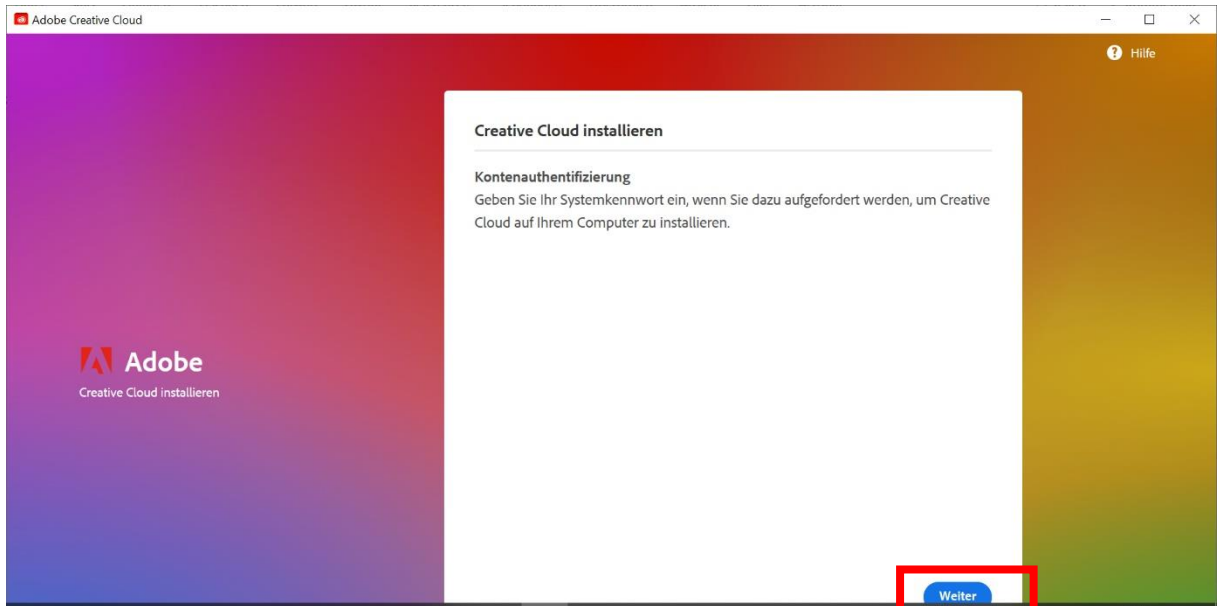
Adobe Creative Cloud

Hilfe

Adobe
Creative Cloud installieren

Creative Cloud installieren

Kontenauthentifizierung
Geben Sie Ihr Systemkennwort ein, wenn Sie dazu aufgefordert werden, um Creative Cloud auf Ihrem Computer zu installieren.

Weiter